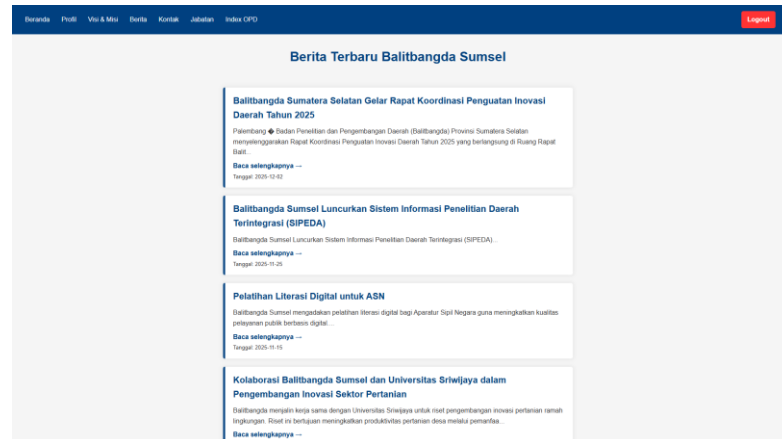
Beranda Profil Visi & Misi Berita Kontak Jabatan Index OPD

Logout

Berita Terbaru Balitbangda Sumsel

Balitbangda Sumatera Selatan Gelar Rapat Koordinasi Penguatan Inovasi Daerah Tahun 2025

Palembang � Badan Penelitian dan Pengembangan Daerah (Balitbangda) Provinsi Sumatera Selatan menyelenggarakan Rapat Koordinasi Penguatan Inovasi Daerah Tahun 2025 yang berlangsung di Ruang Rapat Balit...

Baca selengkapnya →

Tanggal: 2025-12-02

Balitbangda Sumsel Luncurkan Sistem Informasi Penelitian Daerah Terintegrasi (SIPEDA)

Balitbangda Sumsel Luncurkan Sistem Informasi Penelitian Daerah Terintegrasi (SIPEDA)...

Baca selengkapnya →

Tanggal: 2025-11-25

Pelatihan Literasi Digital untuk ASN

Balitbangda Sumsel mengadakan pelatihan literasi digital bagi Aparatur Sipil Negara guna meningkatkan kualitas pelayanan publik berbasis digital...

Baca selengkapnya →

Tanggal: 2025-11-15

Kolaborasi Balitbangda Sumsel dan Universitas Sriwijaya dalam Pengembangan Inovasi Sektor Pertanian

Balitbangda menjalin kerja sama dengan Universitas Sriwijaya untuk riset pengembangan inovasi pertanian ramah lingkungan. Riset ini bertujuan meningkatkan produktivitas pertanian desa melalui pemanfaa...

Baca selengkapnya →